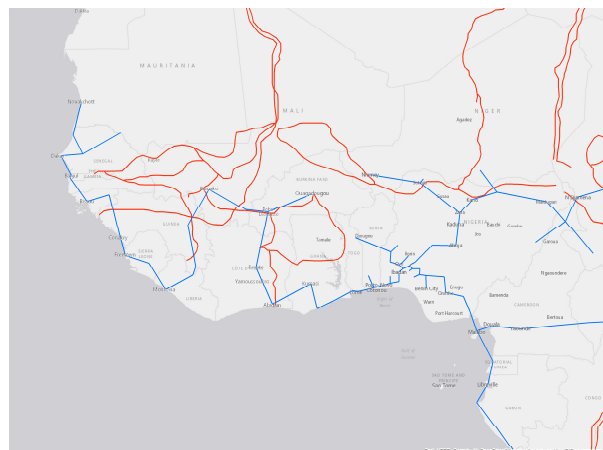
Dakhla

MAURITANIA

Nouakchott

MALI

NIGER

Agadez

Dakar

SENEGAL

Banjul

THE GAMBIA

Bissau

GUINEA

Conakry

Freetown

SIERRA LEONE

Monrovia

LIBERIA

Bamako

Ouagadougou

BURKINA FASO

Niamey

Maradi

Kano

Zaria

Kaduna

Jos

Abuja

NIGERIA

Maiduguri

N'Djamena

Garoua

Ngaoundere

Bobo Dioulasso

Tamale

GHANA

Kumasi

Yamoussoukro

COTE D'IVOIRE

Bouake

Abidjan

Accra

TOGO

BENIN

Porto-Novo

Cotonou

Lome

Ibadan

Lagos

Benin City

Warri

Port Harcourt

Enugu

Bamenda

CAMEROON

Douala

Yaounde

Bertoua

Malabo

Bight of Benin

Gulf of Guinea

EQUATORIAL GUINEA

SAO TOME AND PRINCIPE

Sao Tome

Libreville

GABON